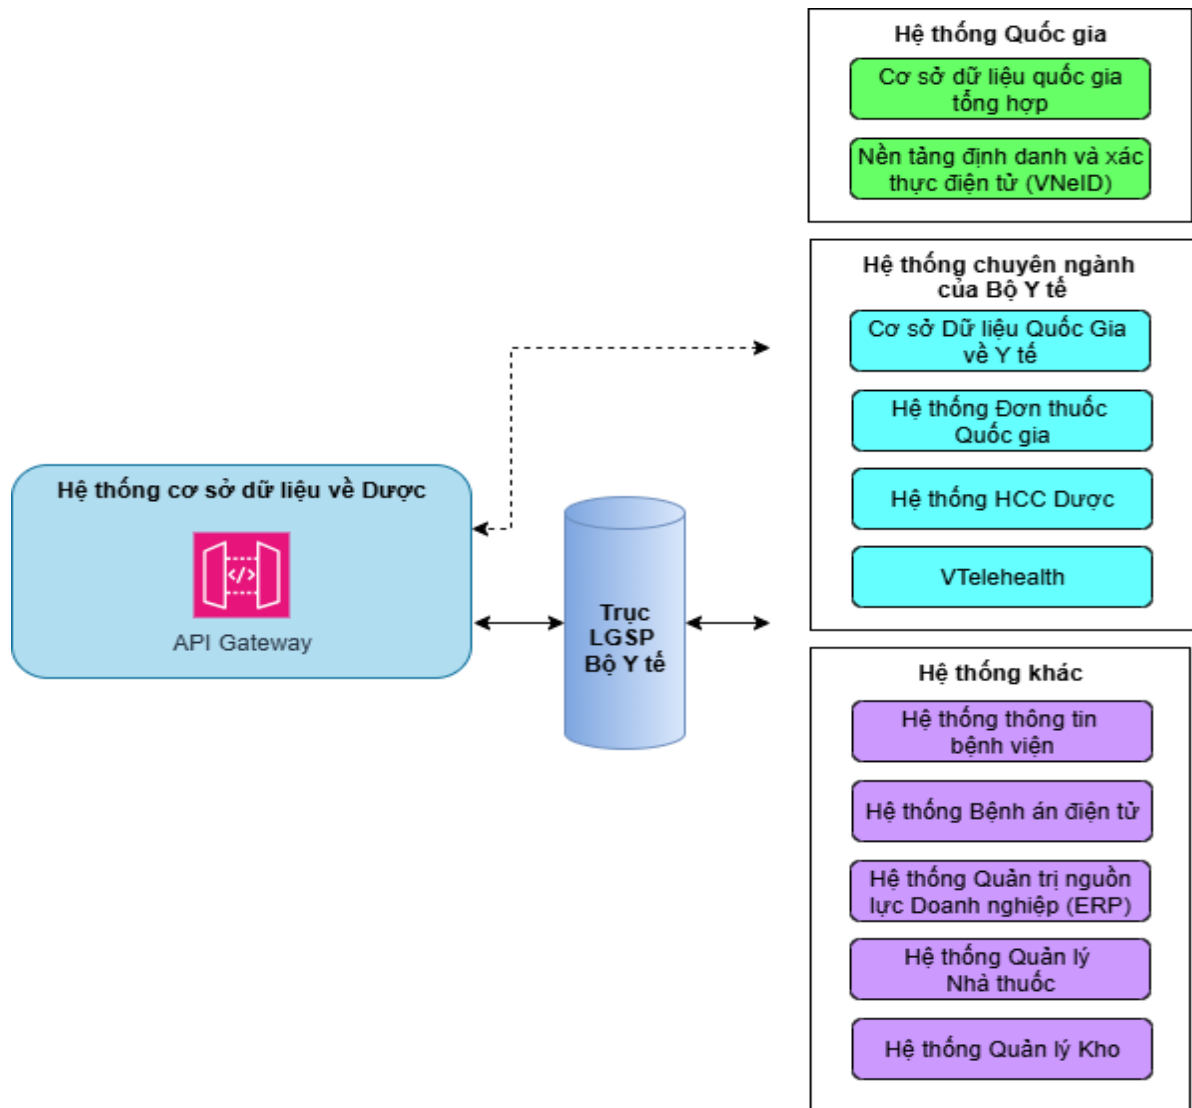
Hệ thống Quốc gia

Cơ sở dữ liệu quốc gia tổng hợp

Nền tảng định danh và xác thực điện tử (VNeID)

Hệ thống chuyên ngành của Bộ Y tế

Cơ sở Dữ liệu Quốc Gia về Y tế

Hệ thống Đơn thuốc Quốc gia

Hệ thống HCC Dược

VTelehealth

Hệ thống cơ sở dữ liệu về Dược

</>

API Gateway

Trục LGSP Bộ Y tế

Hệ thống khác

Hệ thống thông tin bệnh viện

Hệ thống Bệnh án điện tử

Hệ thống Quản trị nguồn lực Doanh nghiệp (ERP)

Hệ thống Quản lý Nhà thuốc

Hệ thống Quản lý Kho